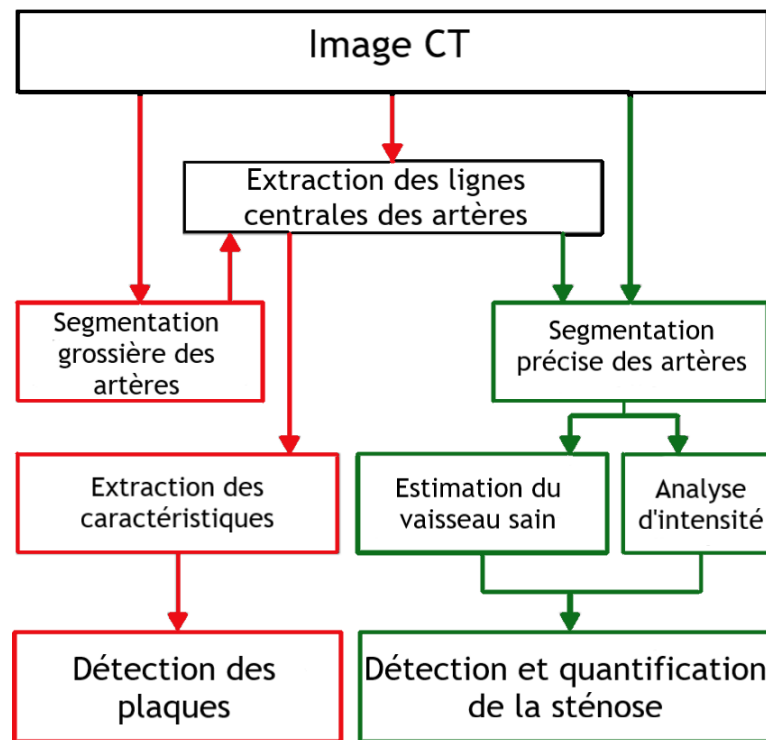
Image CT

Extraction des lignes centrales des artères

Segmentation grossière des artères

Segmentation précise des artères

Extraction des caractéristiques

Estimation du vaisseau sain

Analyse d'intensité

Détection des plaques

Détection et quantification de la sténose